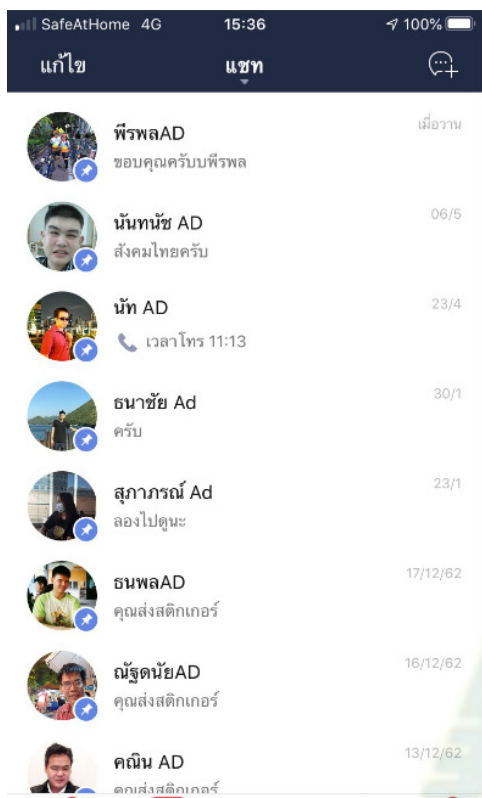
SafeAtHome 4G 15:36 100%
แก้ไข แชท

พีรพลAD
ขอบคุณครับบพีรพล
เมื่อวาน

นันทนัช AD
สังคมไทยครับ
06/5

นัท AD
เวลาโทร 11:13
23/4

ธนาชัย Ad
ครับ
30/1

สุภาภรณ์ Ad
ลองไปดูนะ
23/1

ธนพลAD
คุณส่งสติกเกอร์
17/12/62

ณัฐดนัยAD
คุณส่งสติกเกอร์
16/12/62

คณิน AD
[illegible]
13/12/62